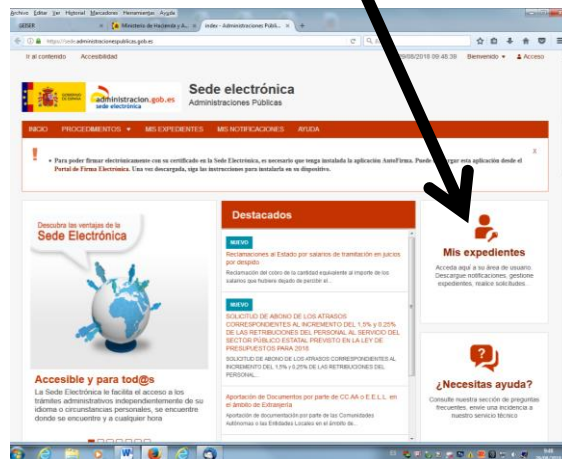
Archivo Editar Ver Historial Marcadores Herramientas Ayuda

GESER | Ministerio de Hacienda y A... | index - Administraciones Públi... | +

https://sede.administracionespublicas.gob.es

Ir al contenido Accesibilidad

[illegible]08/2018 09:46:39 Bienvenido Acceso

administracion.gob.es sede electrónica

Sede electrónica
Administraciones Públicas

INICIO PROCEDIMIENTOS MIS EXPEDIENTES MIS NOTIFICACIONES AYUDA

Para poder firmar electrónicamente con tu certificado en la Sede Electrónica, es necesario que tenga instalada la aplicación AutoFirma. Puede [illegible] aplicación desde el Portal de Firma Electrónica. Una vez descargada, siga las instrucciones para instalarla en su dispositivo.

Descubra las ventajas de la
Sede Electrónica

Accesible y para tod@s
La Sede Electrónica le facilita el acceso a los trámites administrativos independientemente de su idioma o circunstancias personales, se encuentre donde se encuentre y a cualquier hora

Destacados

NUEVO
Reclamaciones al Estado por salarios de tramitación en juicios por despido
Reclamación del cobro de la cantidad equivalente al importe de los salarios que hubiera dejado de percibir el...

NUEVO
SOLICITUD DE ABONO DE LOS ATRASOS CORRESPONDIENTES AL INCREMENTO DEL 1,5% y 0,25% DE LAS RETRIBUCIONES DEL PERSONAL AL SERVICIO DEL SECTOR PÚBLICO ESTATAL PREVISTO EN LA LEY DE PRESUPUESTOS PARA 2018.
SOLICITUD DE ABONO DE LOS ATRASOS CORRESPONDIENTES AL INCREMENTO DEL 1,5% y 0,25% DE LAS RETRIBUCIONES DEL PERSONAL...

Aportación de Documentos por parte de CC AA o E.E.L.L. en el ámbito de Extranjería
Aportación de documentación por parte de las Comunidades Autónomas o las Entidades Locales en el ámbito de...

Mis expedientes
Acceda aquí a su área de usuario. Descargue notificaciones, gestione expedientes, realice solicitudes...

¿Necesitas ayuda?
Consulte nuestra sección de preguntas frecuentes, envíe una incidencia a nuestro servicio técnico